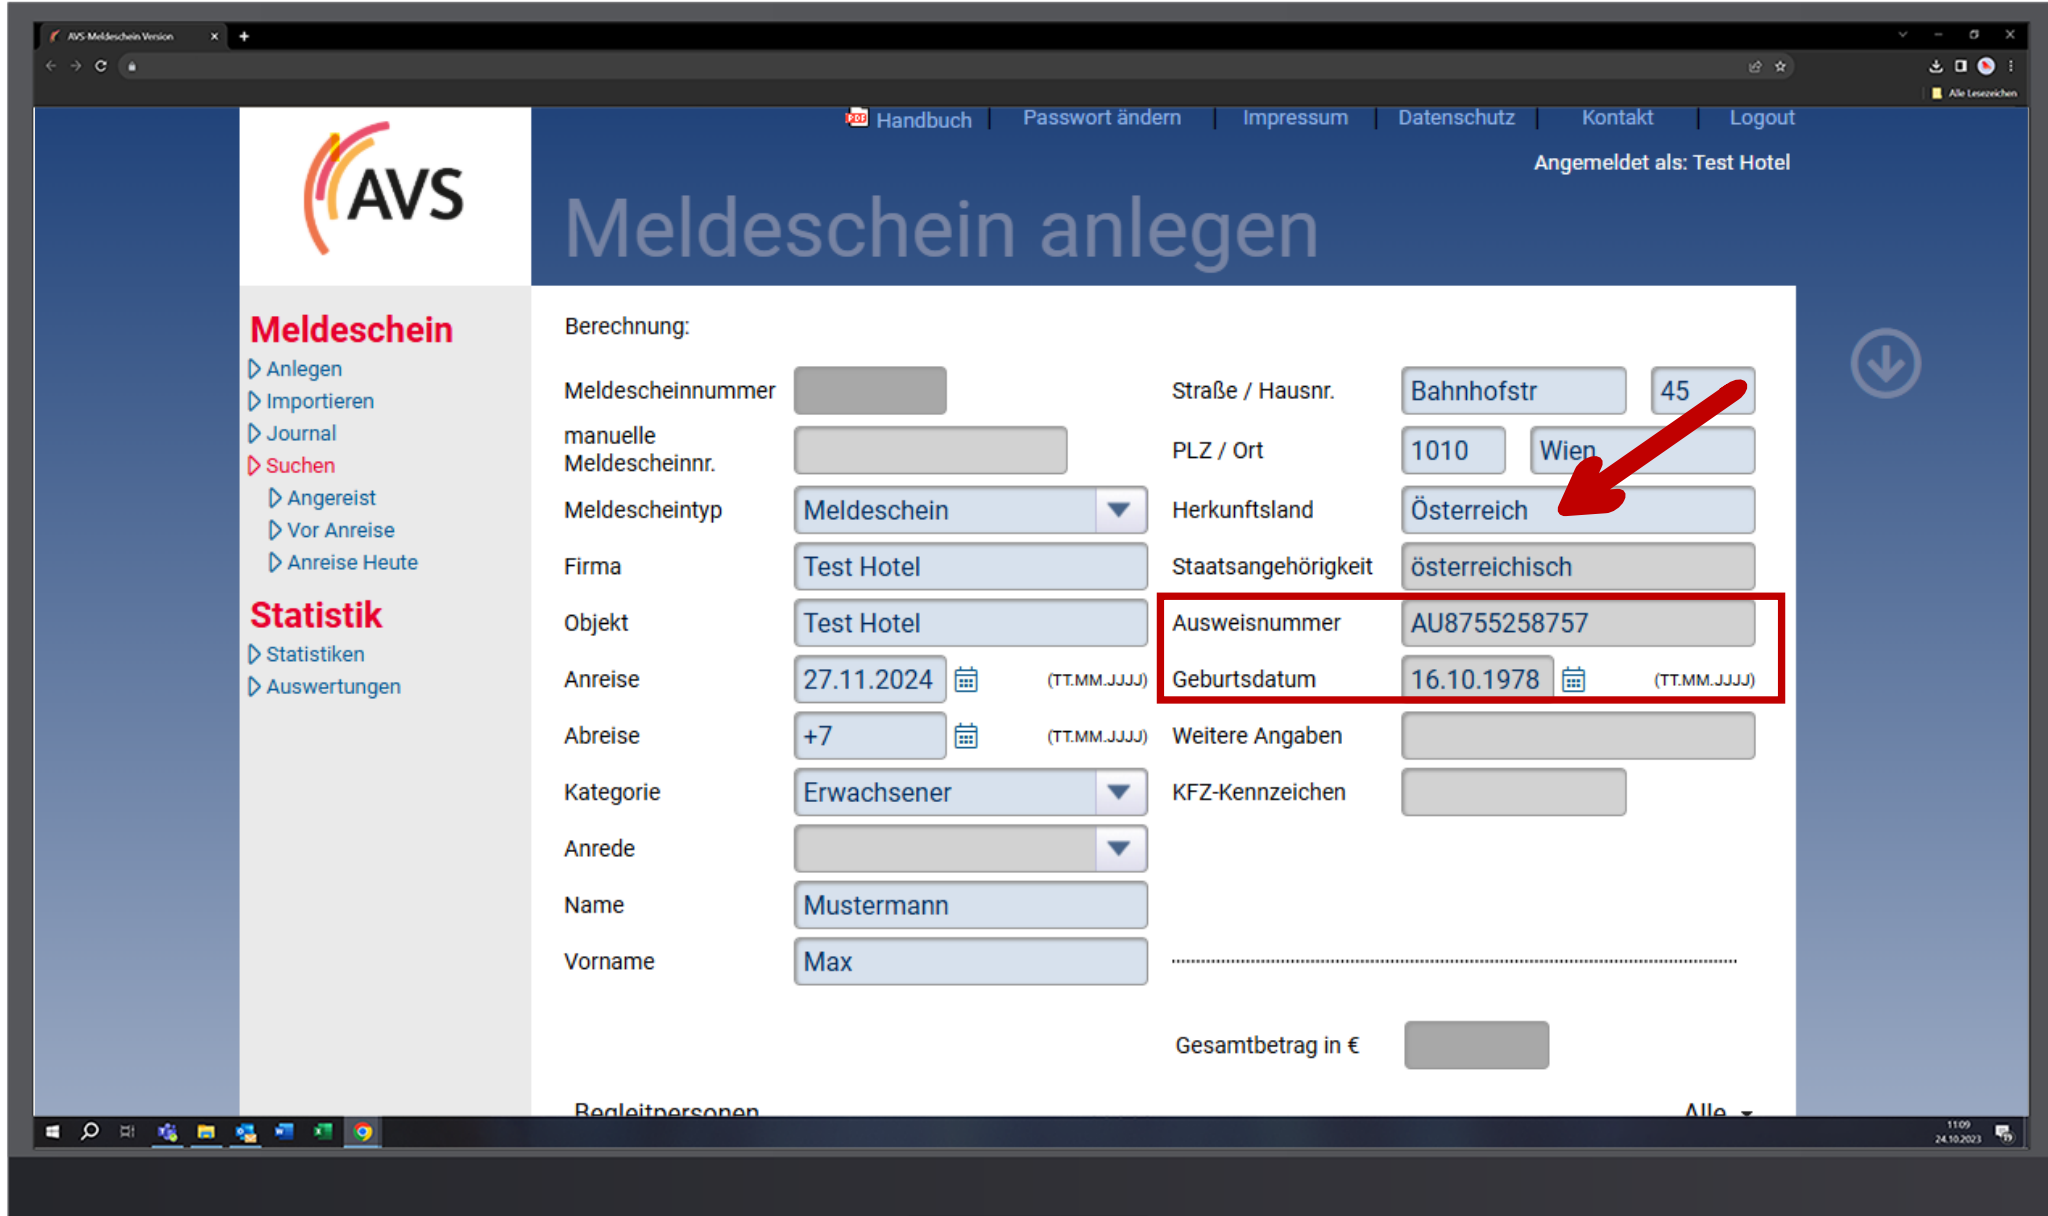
AVS Meldeschein Version

Alle Lesezeichen

AVS

Handbuch | Passwort ändern | Impressum | Datenschutz | Kontakt | Logout

Angemeldet als: Test Hotel

Meldeschein anlegen

Meldeschein
Anlegen
Importieren
Journal
Suchen
Angereist
Vor Anreise
Anreise Heute

Statistik
Statistiken
Auswertungen

Berechnung:

Meldescheinnummer

manuelle Meldescheinnr.

Meldescheintyp Meldeschein

Firma Test Hotel

Objekt Test Hotel

Anreise 27.11.2024 (TT.MM.JJJJ)

Abreise +7 (TT.MM.JJJJ)

Kategorie Erwachsener

Anrede

Name Mustermann

Vorname Max

Straße / Hausnr. Bahnhofstr 45

PLZ / Ort 1010 Wien

Herkunftsland Österreich

Staatsangehörigkeit österreichisch

Ausweisnummer AU8755258757

Geburtsdatum 16.10.1978 (TT.MM.JJJJ)

Weitere Angaben

KFZ-Kennzeichen

Gesamtbetrag in €

Begleitpersonen

Alle

11:09
24.10.2023